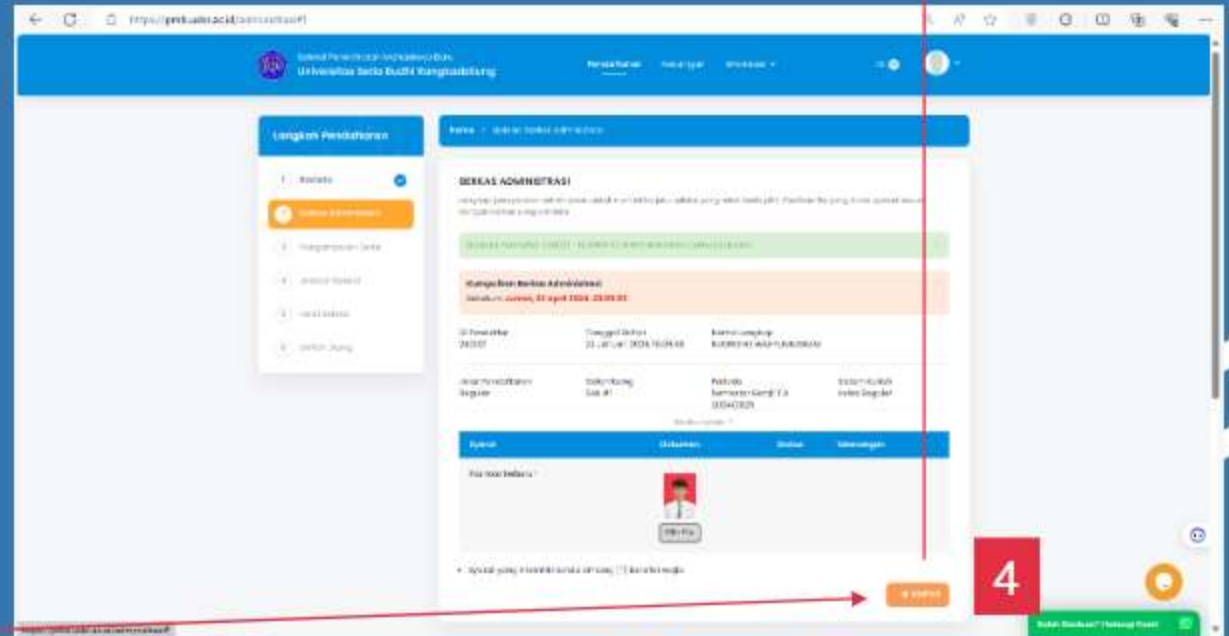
https://pmb.usbr.ac.id/administrasi#1

Universitas Setia Budhi Rangkasbitung

Pendaftaran

Langkah Pendaftaran

1 Biodata

2 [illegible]

3 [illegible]

4 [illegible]

5 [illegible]

6 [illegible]

Beranda / Berkas Administrasi

BERKAS ADMINISTRASI

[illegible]

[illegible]

Kumpulkan Berkas Administrasi

Sebelum Jumat, 31 April 2026 23:59:59

| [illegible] | Tanggal Daftar | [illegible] |
|---|---|---|
| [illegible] | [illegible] | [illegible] |

| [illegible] | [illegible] | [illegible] | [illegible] |
|---|---|---|---|
| Reguler | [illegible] | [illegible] | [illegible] |

| Syarat | Dokumen | Status | Keterangan |
|---|---|---|---|
| Pas Foto Terbaru * | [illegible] | | |

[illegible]

4

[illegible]

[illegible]

https://pmb.usbr.ac.id/administrasi#